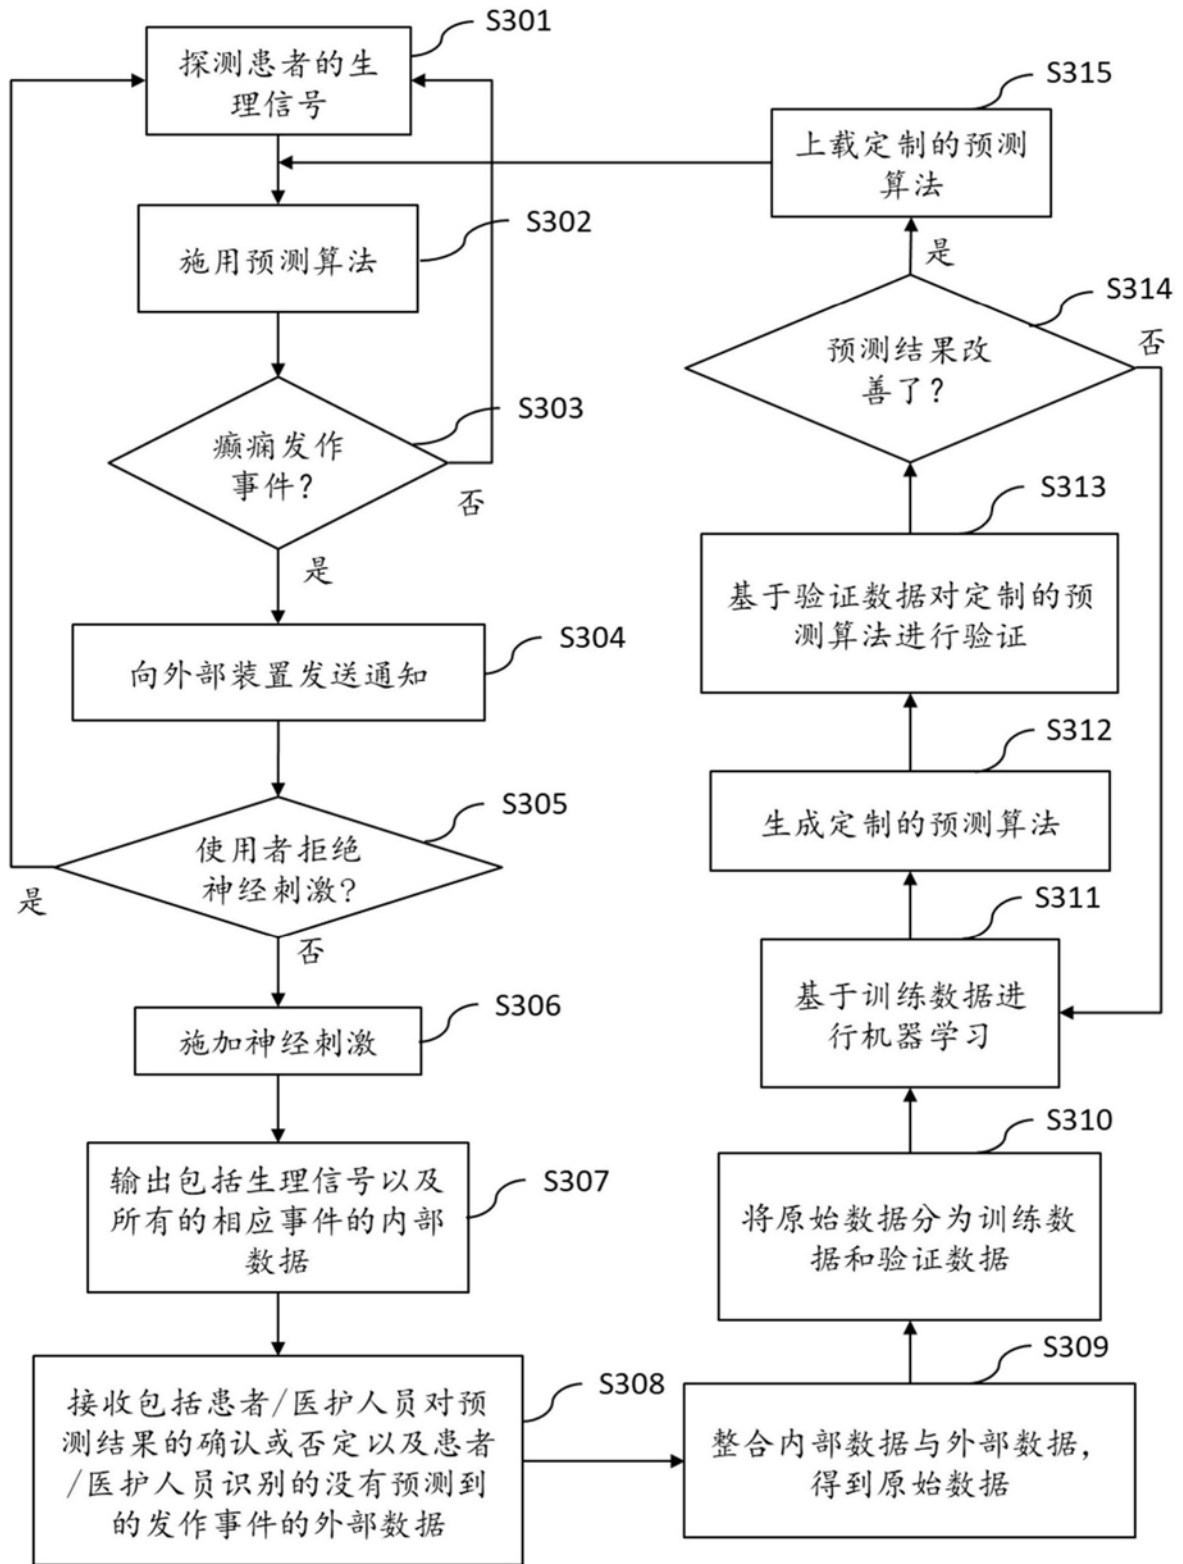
S301
探测患者的生理信号

S302
施用预测算法

S303
癫痫发作事件？

否

是

S304
向外部装置发送通知

S305
使用者拒绝神经刺激？

是

否

S306
施加神经刺激

S307
输出包括生理信号以及所有的相应事件的内部数据

S308
接收包括患者/医护人员对预测结果的确认或否定以及患者/医护人员识别的没有预测到的发作事件的外部数据

S309
整合内部数据与外部数据，得到原始数据

S310
将原始数据分为训练数据和验证数据

S311
基于训练数据进行机器学习

S312
生成定制的预测算法

S313
基于验证数据对定制的预测算法进行验证

S314
预测结果改善了？

否

是

S315
上载定制的预测算法